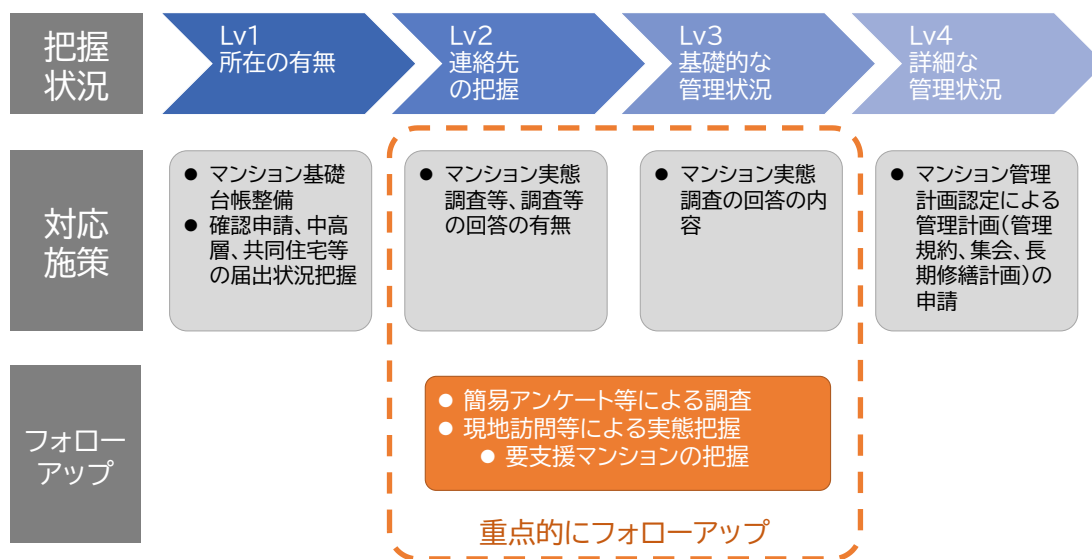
把握状況

Lv1
所在の有無

Lv2
連絡先の把握

Lv3
基礎的な管理状況

Lv4
詳細な管理状況

対応施策

● マンション基礎台帳整備
● 確認申請、中高層、共同住宅等の届出状況把握

● マンション実態調査等、調査等の回答の有無

● マンション実態調査の回答の内容

● マンション管理計画認定による管理計画(管理規約、集会、長期修繕計画)の申請

フォローアップ

● 簡易アンケート等による調査
● 現地訪問等による実態把握
● 要支援マンションの把握

重点的にフォローアップ